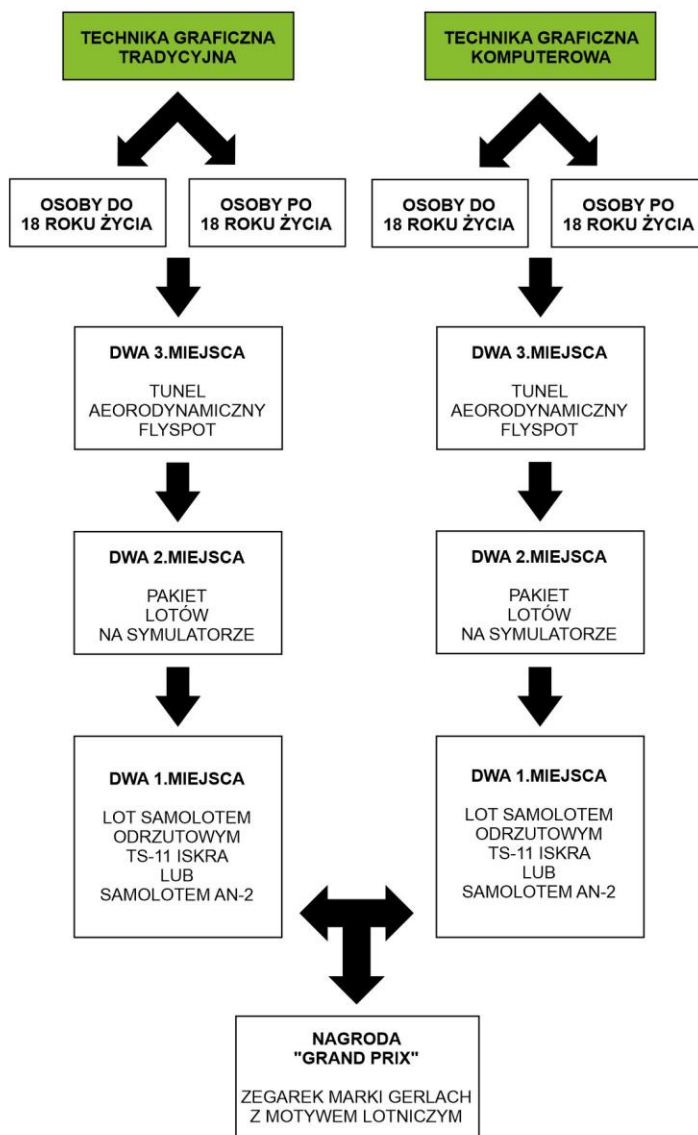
TECHNIKA GRAFICZNA TRADYCYJNA

OSOBY DO 18 ROKU ŻYCIA

OSOBY PO 18 ROKU ŻYCIA

DWA 3.MIEJSCA

TUNEL AERODYNAMICZNY FLYSPOT

DWA 2.MIEJSCA

PAKIET LOTÓW NA SYMULATORZE

DWA 1.MIEJSCA

LOT SAMOLOTEM ODRZUTOWYM TS-11 ISKRA LUB SAMOLOTEM AN-2

TECHNIKA GRAFICZNA KOMPUTEROWA

OSOBY DO 18 ROKU ŻYCIA

OSOBY PO 18 ROKU ŻYCIA

DWA 3.MIEJSCA

TUNEL AERODYNAMICZNY FLYSPOT

DWA 2.MIEJSCA

PAKIET LOTÓW NA SYMULATORZE

DWA 1.MIEJSCA

LOT SAMOLOTEM ODRZUTOWYM TS-11 ISKRA LUB SAMOLOTEM AN-2

NAGRODA "GRAND PRIX"

ZEGAREK MARKI GERLACH Z MOTYWEM LOTNICZYM